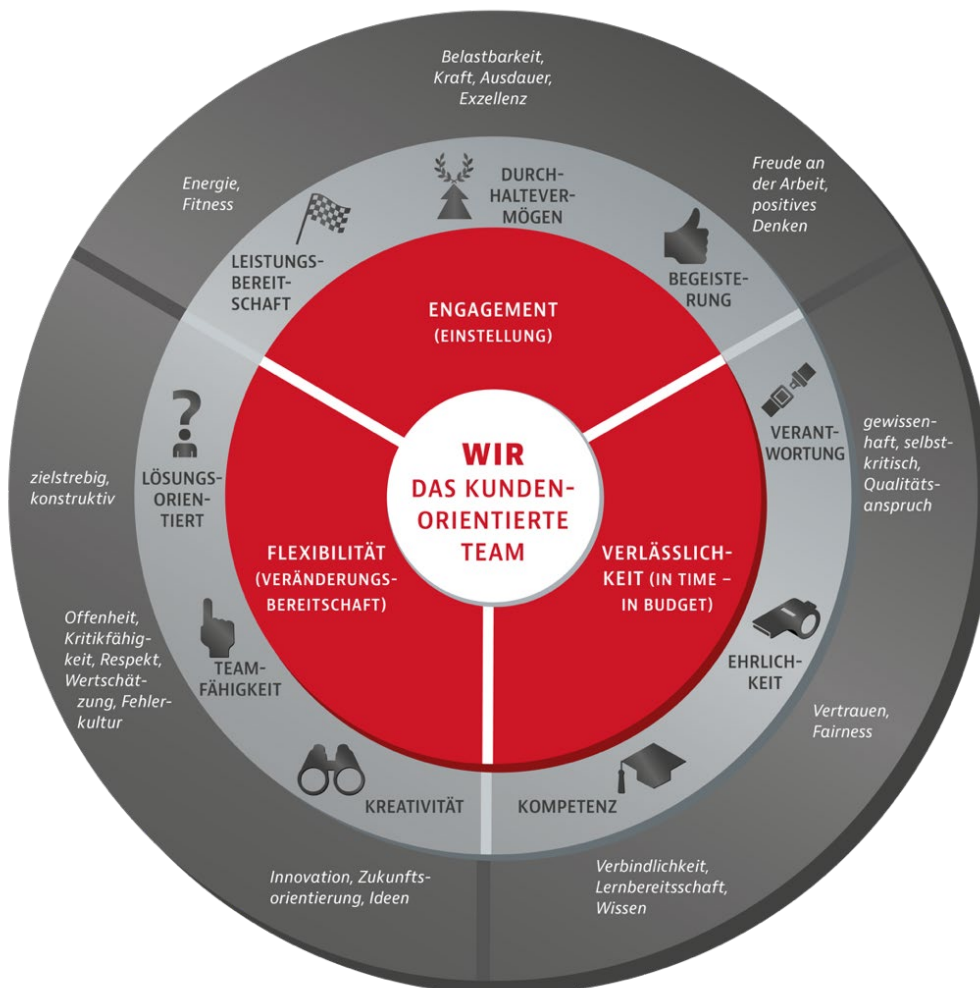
Belastbarkeit, Kraft, Ausdauer, Exzellenz

Energie, Fitness

DURCHHALTEVERMÖGEN

Freude an der Arbeit, positives Denken

LEISTUNGSBEREITSCHAFT

BEGEISTERUNG

ENGAGEMENT (EINSTELLUNG)

VERANTWORTUNG

gewissenhaft, selbstkritisch, Qualitätsanspruch

zielstrebig, konstruktiv

LÖSUNGSORIENTIERT

WIR DAS KUNDENORIENTIERTE TEAM

FLEXIBILITÄT (VERÄNDERUNGSBEREITSCHAFT)

VERLÄSSLICHKEIT (IN TIME – IN BUDGET)

Offenheit, Kritikfähigkeit, Respekt, Wertschätzung, Fehlerkultur

TEAMFÄHIGKEIT

EHRLICHKEIT

Vertrauen, Fairness

KREATIVITÄT

KOMPETENZ

Innovation, Zukunftsorientierung, Ideen

Verbindlichkeit, Lernbereitsschaft, Wissen